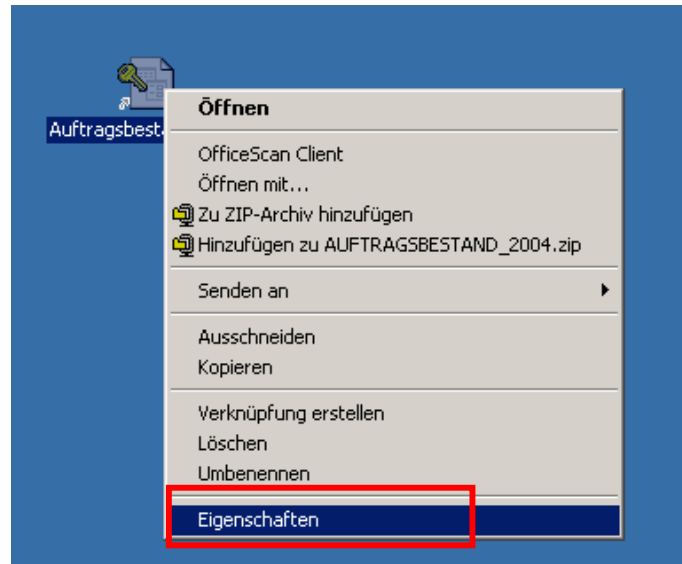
Auftragsbest

Öffnen

OfficeScan Client
Öffnen mit...
Zu ZIP-Archiv hinzufügen
Hinzufügen zu AUFTRAGSBESTAND_2004.zip

Senden an

Ausschneiden
Kopieren

Verknüpfung erstellen
Löschen
Umbenennen

Eigenschaften